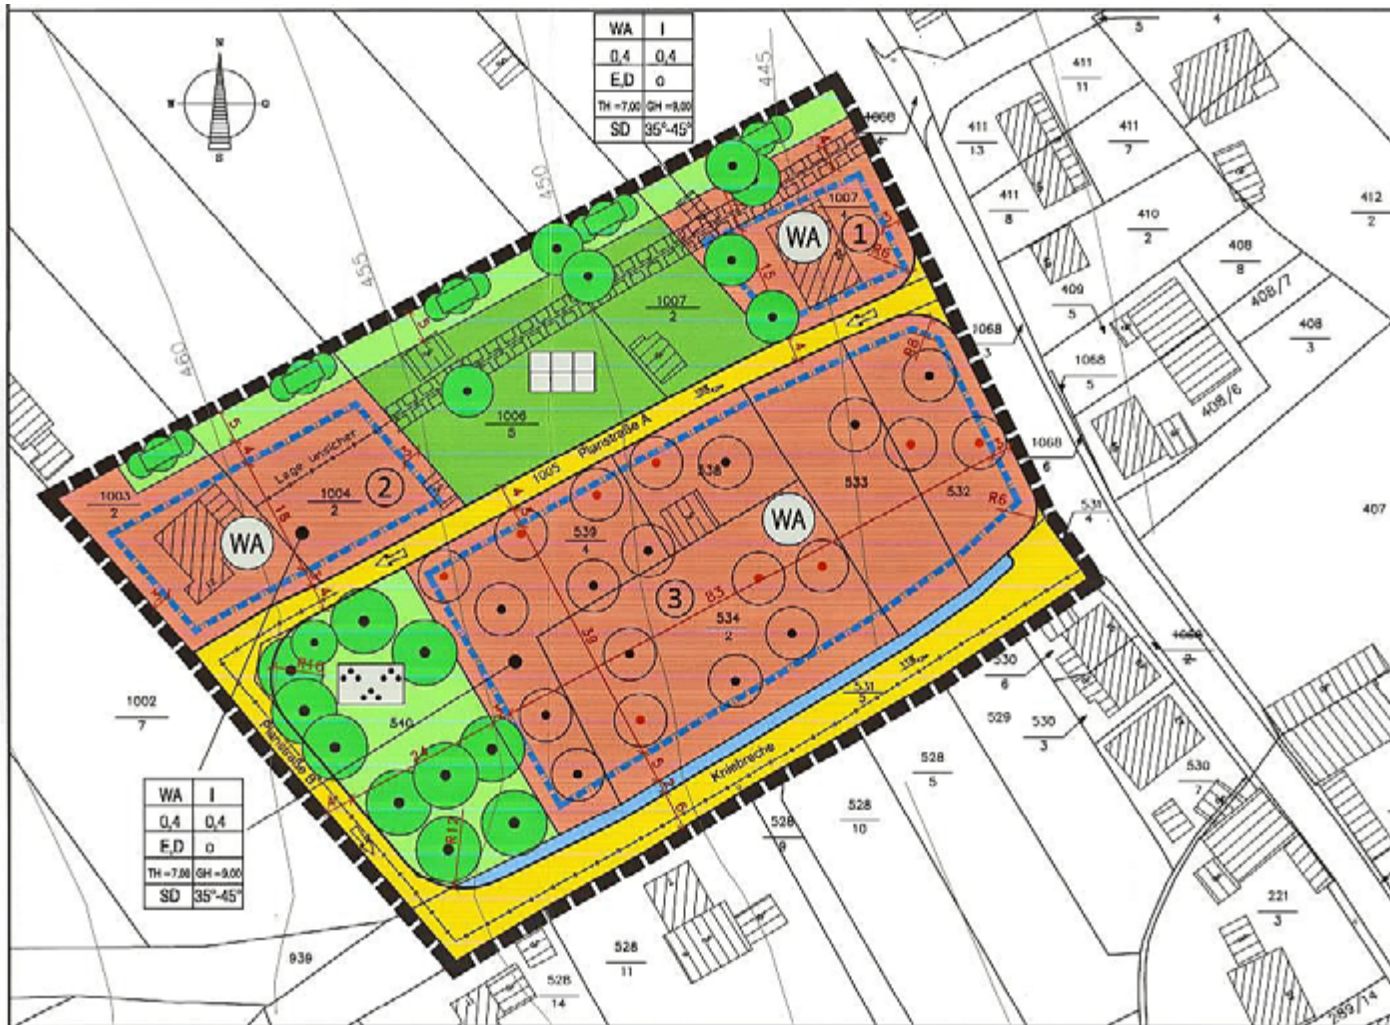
| WA | I |
|---|---|
| 0,4 | 0,4 |
| E,D | o |
| TH =7,00 | GH =9,00 |
| SD | 35°-45° |

N
W
O
S

445
450
455
460

1068
411
11
411
13
411
7
411
8
410
2
412
2
408
8
408/7
409
5
408
3
1068
3
1068
5
408/6
1068
6
407
5.31
4
1068
2
530
6
529
530
3
530
7
221
3
289/14
5
4

1007
WA
1
R6
1007
2
1006
5
Planstraße A
1005
538
533
532
R6
WA
539
4
3
83
534
2
1003
2
1004
2
2
Lage unsicher
WA
1002
7
R10
540
Planstraße B
R12
Knickbreche
5.31
5
528
5
528
10
528
9
528
11
528
14
939

| WA | I |
|---|---|
| 0,4 | 0,4 |
| E,D | o |
| TH =7,00 | GH =9,00 |
| SD | 35°-45° |